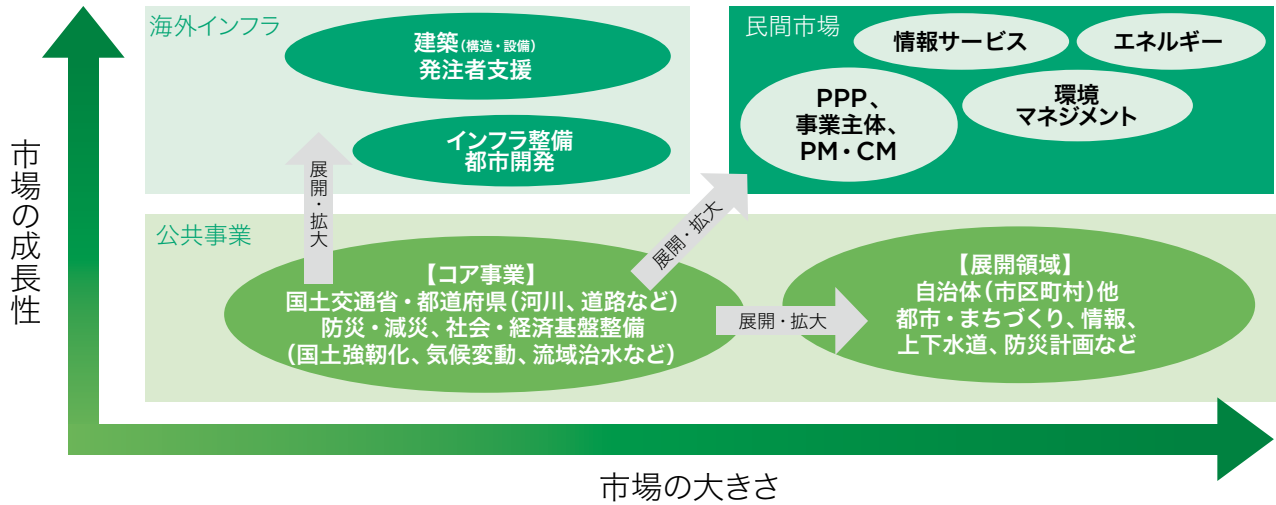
市場の成長性

海外インフラ

建築(構造・設備)
発注者支援

インフラ整備
都市開発

展開・拡大

民間市場

情報サービス

エネルギー

PPP、
事業主体、
PM・CM

環境
マネジメント

展開・拡大

公共事業

【コア事業】
国土交通省・都道府県(河川、道路など)
防災・減災、社会・経済基盤整備
(国土強靭化、気候変動、流域治水など)

展開・拡大

【展開領域】
自治体(市区町村)他
都市・まちづくり、情報、
上下水道、防災計画など

市場の大きさ